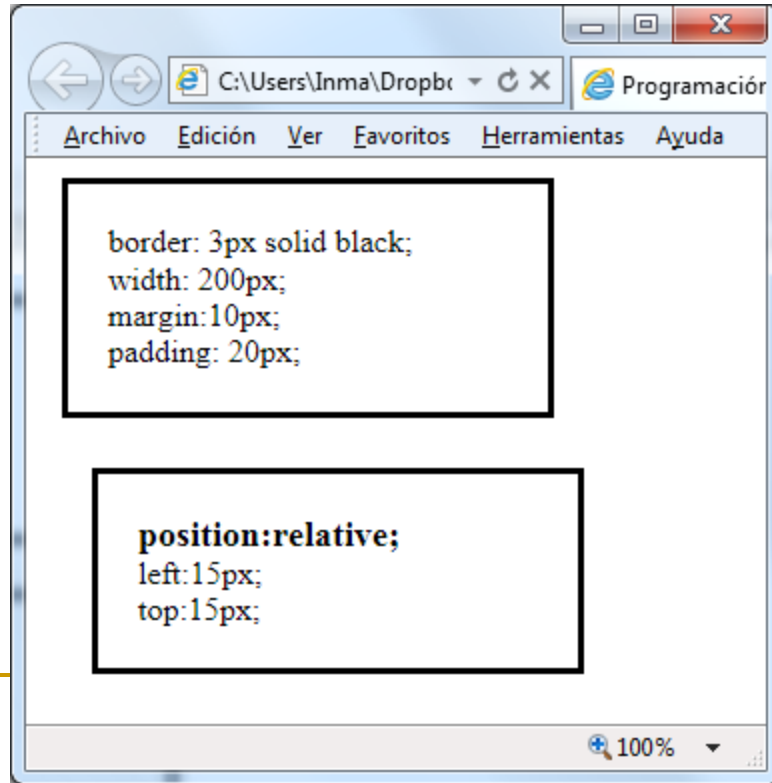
C:\Users\Inma\Dropb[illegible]

Programació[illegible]

Archivo Edición Ver Favoritos Herramientas Ayuda

border: 3px solid black;
width: 200px;
margin:10px;
padding: 20px;

**position:relative;**
left:15px;
top:15px;

100%